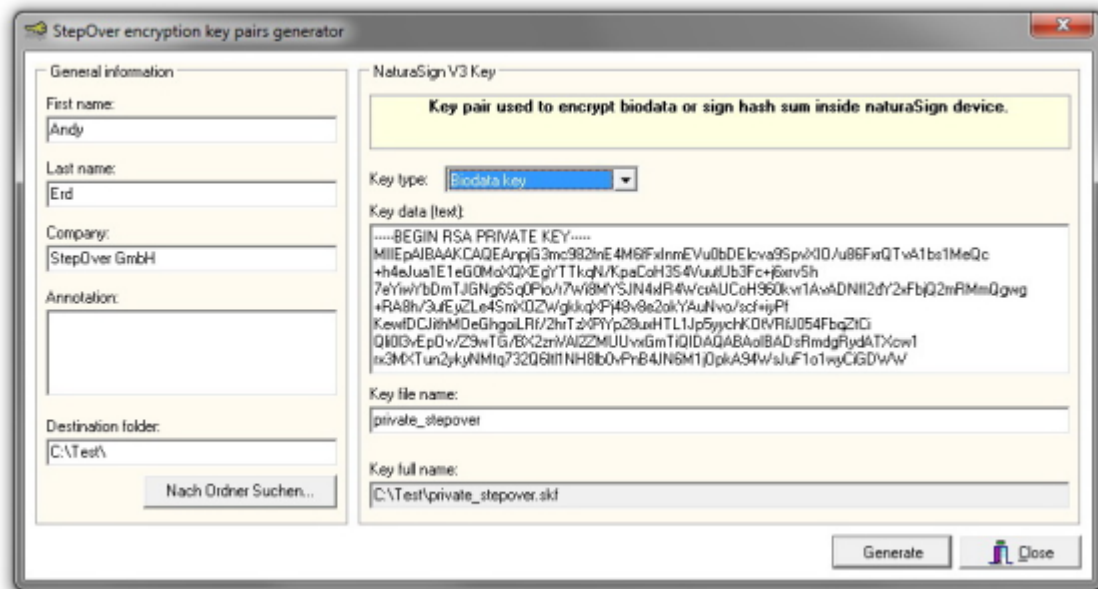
StepOver encryption key pairs generator

General information

First name:
Andy

Last name:
Erd

Company:
StepOver GmbH

Annotation:

Destination folder:
C:\Test\

Nach Ordner Suchen...

NaturaSign V3 Key

Key pair used to encrypt biodata or sign hash sum inside naturaSign device.

Key type: Biodata key

Key data (text):
-----BEGIN RSA PRIVATE KEY-----
MIIEpAIBAAKCAQEAnpjG3mc982fnE4M6fFxlnmEVu0bDElcva9SpvXlO/u86FxrQTvA1bs1MeQc
+h4eJua1E1eG0MoXQXEgYTTkqN/KpaCoH3S4VuutUb3Fc+j6xrv5h
7eYiwYbDmTJGNg6Sq0Pio/r7Wi8MYSJN4xIR4WcrAUCoH960kvr1AvADNfI2dY2xFbjQ2mRMmQgwg
+RA8h/3ufEyiZLe4SmX0ZWgkkqXPj48v8e2okYAuNvo/scf+iyPf
KewfDCJithMOeGhgoiLRf/2hrTzXPlYp28uxHTL1Jp5yychK0tVRfJ054FbqZtCi
Qli0i3vEpOv/Z9wTG/BX2znVAIZZMIUUvxGmTiQIDAQABAoIBADsRmdgRydATXcw1
rx3MXTun2ykyNMtq732Q6lt1NH8lb0vPnB4JN6M1j0pkA94WsJuF1o1wyCiGDWW

Key file name:
private_stepover

Key full name:
C:\Test\private_stepover.skf

Generate
Close